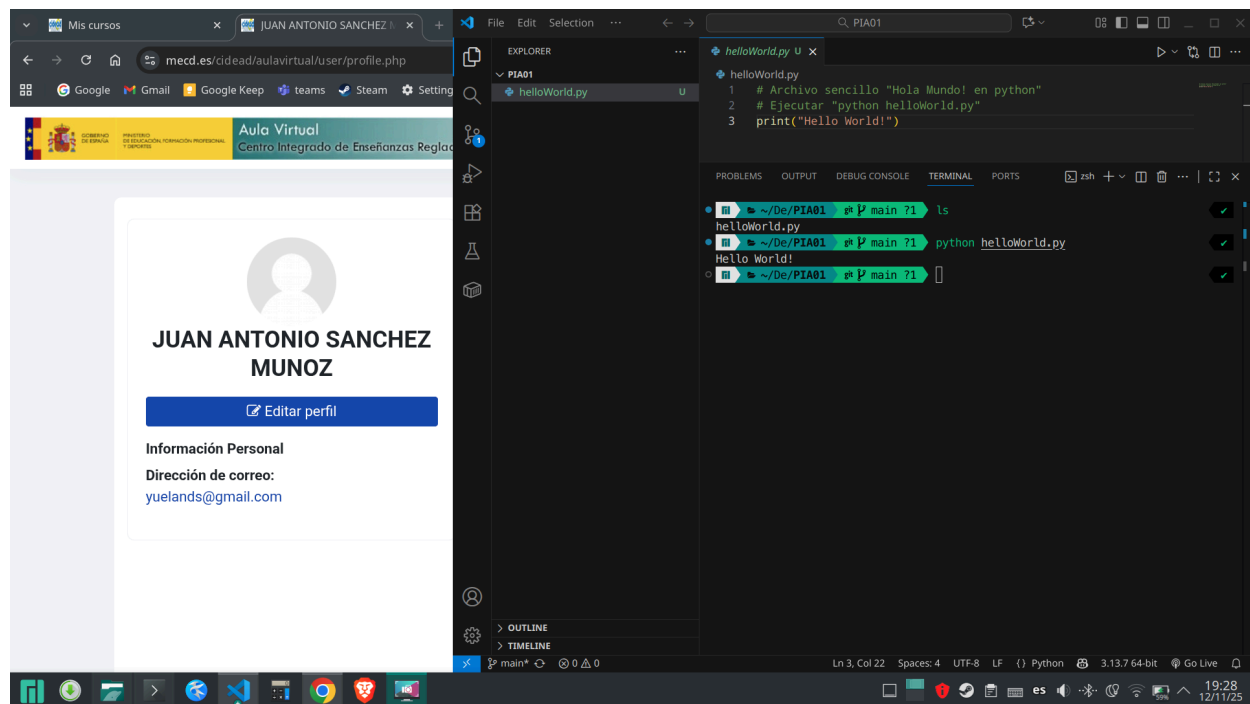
Mis cursos
JUAN ANTONIO SANCHEZ M
mecd.es/cidead/aulavirtual/user/profile.php
Google Gmail Google Keep teams Steam Setting
GOBIERNO DE ESPAÑA MINISTERIO DE EDUCACIÓN, FORMACIÓN PROFESIONAL Y DEPORTES
Aula Virtual
Centro Integrado de Enseñanzas Regla

JUAN ANTONIO SANCHEZ MUNOZ
Editar perfil
Información Personal
Dirección de correo:
yuelands@gmail.com

File Edit Selection ···
PIA01
EXPLORER ···
PIA01
helloWorld.py U
helloWorld.py U
helloWorld.py
1 # Archivo sencillo "Hola Mundo! en python"
2 # Ejecutar "python helloWorld.py"
3 print("Hello World!")
PROBLEMS OUTPUT DEBUG CONSOLE TERMINAL PORTS
zsh
~/De/PIA01 main ?1 ls
helloWorld.py
~/De/PIA01 main ?1 python helloWorld.py
Hello World!
~/De/PIA01 main ?1
OUTLINE
TIMELINE
main* ⊗ 0 ⚠ 0
Ln 3, Col 22 Spaces: 4 UTF-8 LF {} Python 3.13.7 64-bit Go Live
es
19:28
12/11/25